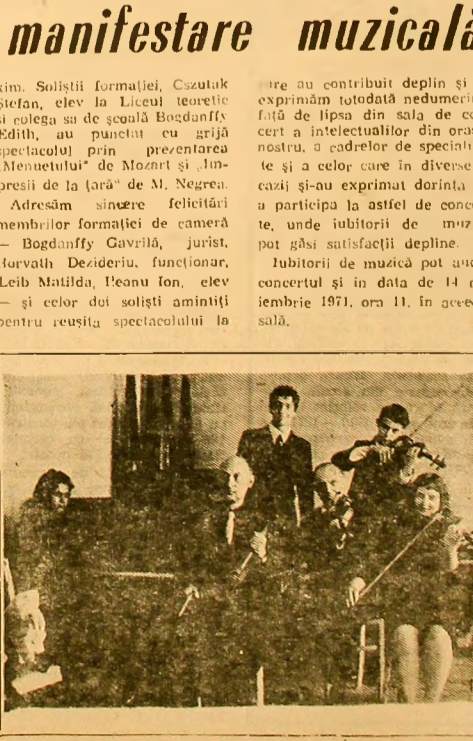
manifestare muzicală

xim. Soliștii formației, Csztuak Ștefan, elev la Liceul teoretic și colega sa de școală Bogdanffy Edith, au punctat cu grijă spectacolul prin prezentarea „Menuetului" de Mozart și „Impresii de la țară" de M. Negrea.

Adresăm sincere felicitări membrilor formației de cameră — Bogdanffy Gavrilă, jurist, Horvath Dezideriu, funcționar, Leib Matilda, Peanu Ion, elev — și celor doi soliști amintiți pentru reușita spectacolului la

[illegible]re au contribuit deplin și exprimăm totodată nedumerir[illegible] față de lipsa din sala de co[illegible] cert a intelectualilor din ora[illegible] nostru, a cadrelor de speciali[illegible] te și a celor care în diverse cazii și-au exprimat dorința a participa la astfel de conc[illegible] te, unde iubitorii de muz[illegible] pot găsi satisfacții depline.

Iubitorii de muzică pot aud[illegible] concertul și în data de 14 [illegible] iembrie 1971, ora 11, în acee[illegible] sală.